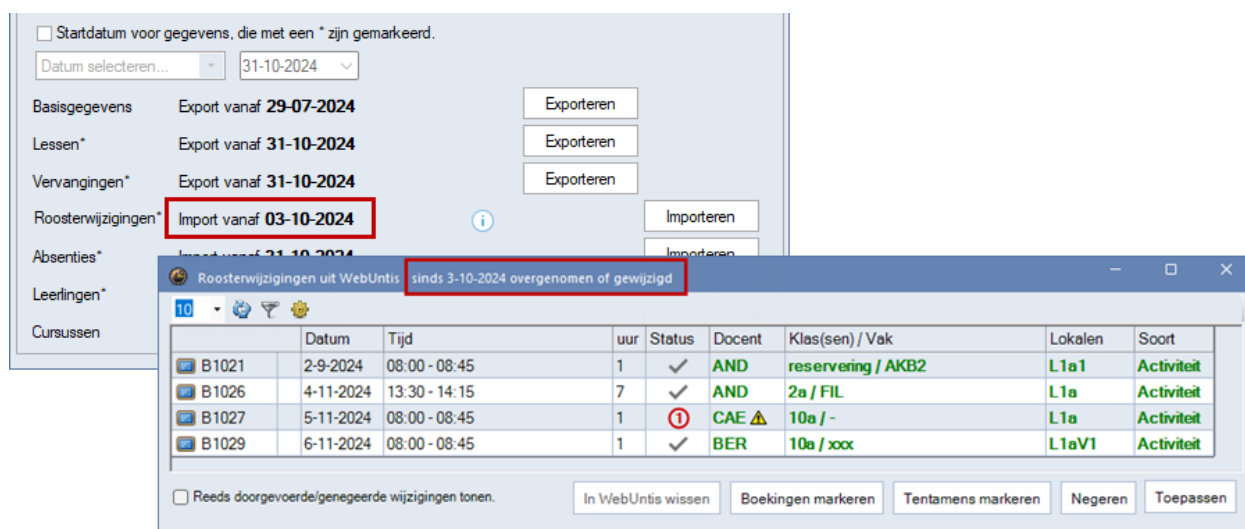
Startdatum voor gegevens, die met een * zijn gemarkeerd.

Datum selecteren... 31-10-2024

Basisgegevens Export vanaf **29-07-2024** Exporteren

Lessen* Export vanaf **31-10-2024** Exporteren

Vervangingen* Export vanaf **31-10-2024** Exporteren

Roosterwijzigingen* Import vanaf **03-10-2024** Importeren

Absenties* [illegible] Importeren

Leerlingen*

Cursussen

Roosterwijzigingen uit WebUntis sinds 3-10-2024 overgenomen of gewijzigd

10

| | Datum | Tijd | uur | Status | Docent | Klas(sen) / Vak | Lokalen | Soort |
|---|---|---|---|---|---|---|---|---|
| B1021 | 2-9-2024 | 08:00 - 08:45 | 1 | | AND | reservering / AKB2 | L1a1 | Activiteit |
| B1026 | 4-11-2024 | 13:30 - 14:15 | 7 | | AND | 2a / FIL | L1a | Activiteit |
| B1027 | 5-11-2024 | 08:00 - 08:45 | 1 | 1 | CAE | 10a / - | L1a | Activiteit |
| B1029 | 6-11-2024 | 08:00 - 08:45 | 1 | | BER | 10a / xxx | L1aV1 | Activiteit |

Reeds doorgevoerde/genegeerde wijzigingen tonen.

In WebUntis wissen Boekingen markeren Tentamens markeren Negeren Toepassen